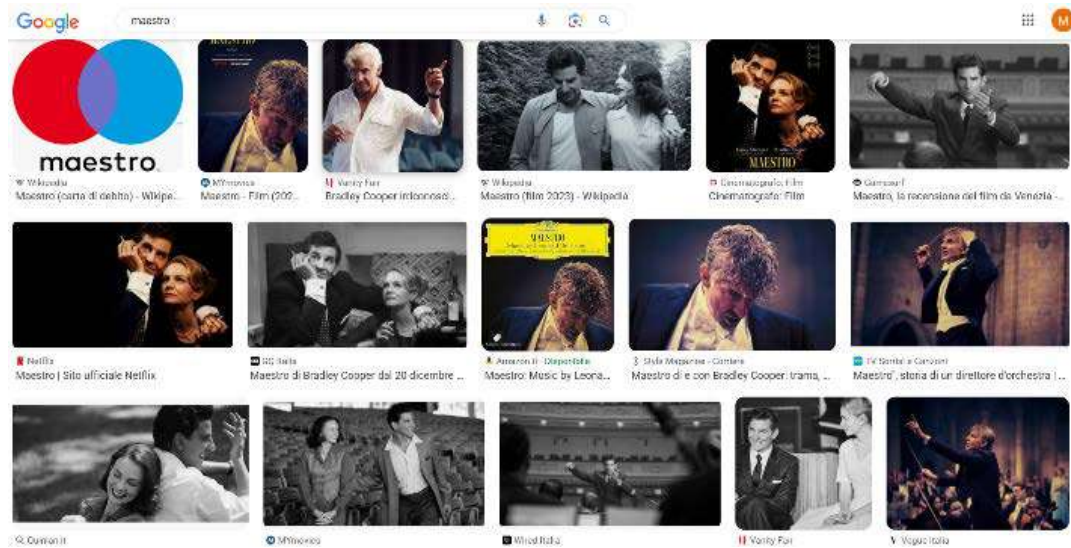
Google

maestro

M

maestro

Wikipedia
Maestro (carta di debito) - Wikipe...

MYmovies
Maestro - Film (202...

Vanity Fair
Bradley Cooper irriconosci...

Wikipedia
Maestro (film 2023) - Wikipedia

MAESTRO

Cinematografo.Film
Cinematografo: Film

Comingsoon
Maestro, la recensione del film da Venezia - ...

Netflix
Maestro | Sito ufficiale Netflix

GQ Italia
Maestro di Bradley Cooper dal 20 dicembre ...

MAESTRO

Amazon.it · Disponibile
Maestro: Music by Leona...

Style Magazine - Corriere
Maestro di e con Bradley Cooper: trama, ...

TV Sorrisi e Canzoni
Maestro', storia di un direttore d'orchestra i...

Cinema.it

MYmovies

Wired Italia

Vanity Fair

Vogue Italia